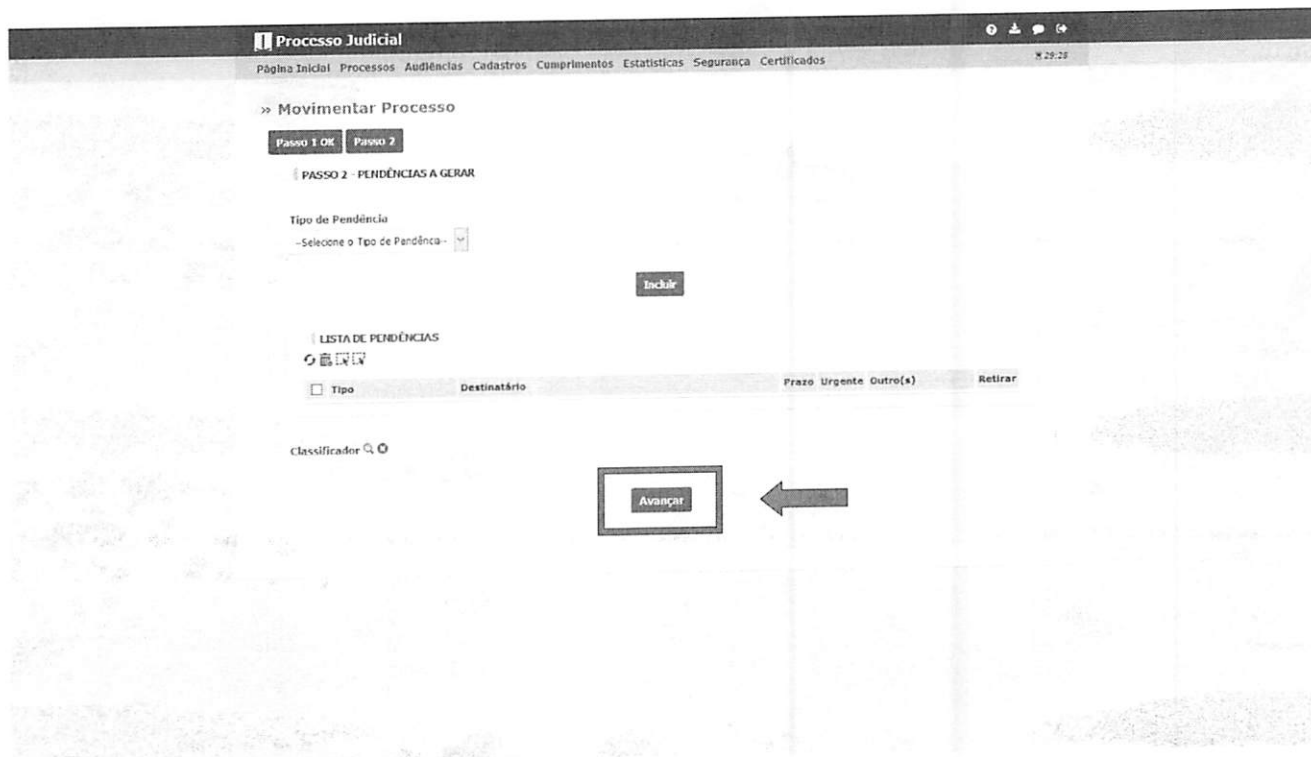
Processo Judicial

Página Inicial Processos Audiências Cadastros Cumprimentos Estatísticas Segurança Certificados

29:28

» Movimentar Processo

Passo 1 OK Passo 2

PASSO 2 - PENDÊNCIAS A GERAR

Tipo de Pendência

--Selecione o Tipo de Pendência--

Incluir

LISTA DE PENDÊNCIAS

| ☐ Tipo | Destinatário | Prazo | Urgente | Outro(s) | Retirar |
|---|---|---|---|---|---|

Classificador

Avançar